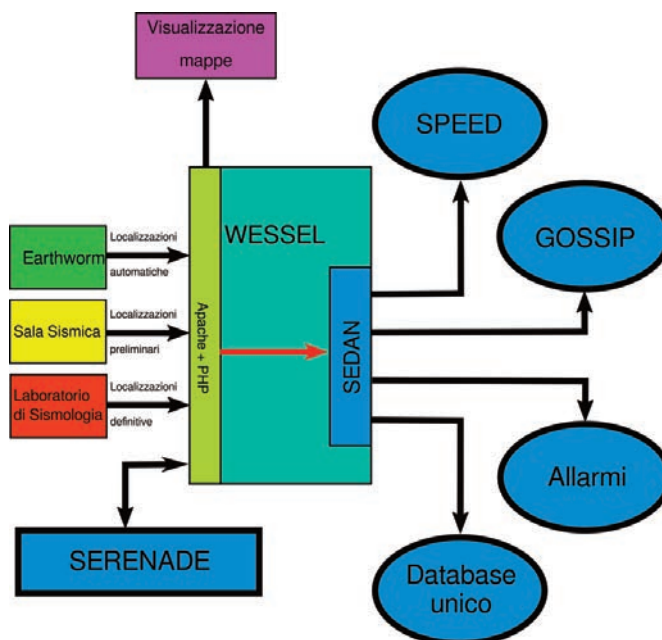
Visualizzazione mappe

SPEED

GOSSIP

WESSEL

Earthworm

Localizzazioni automatiche

Sala Sismica

Localizzazioni preliminari

Laboratorio di Sismologia

Localizzazioni definitive

Apache + PHP

SEDAN

Allarmi

SERENADE

Database unico